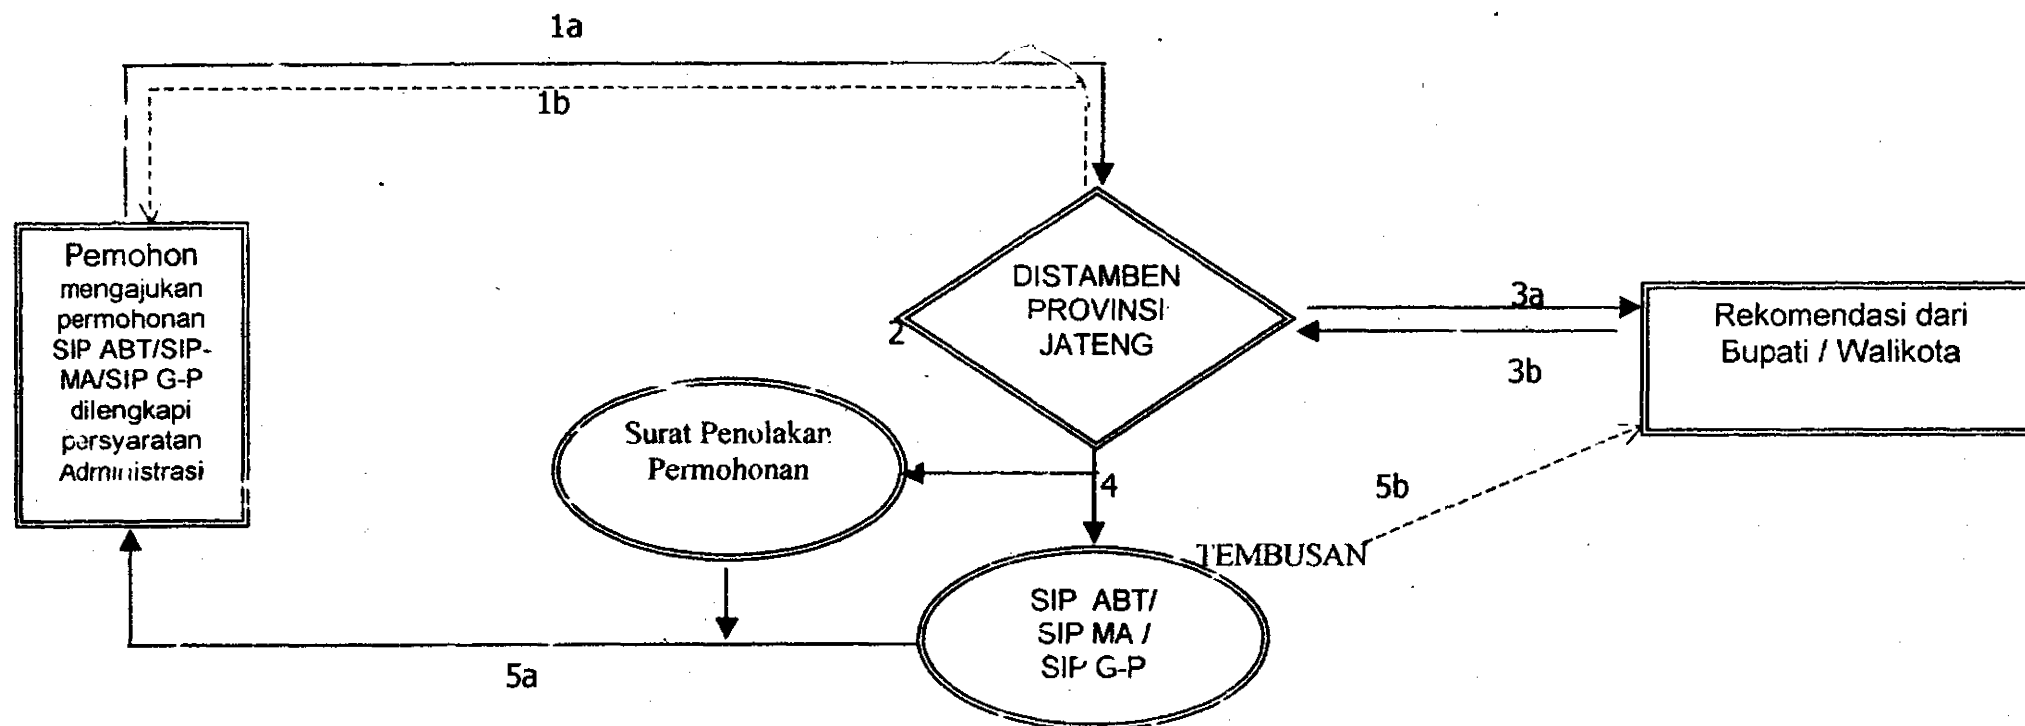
1a

1b

Pemohon mengajukan permohonan SIP ABT/SIP-MA/SIP G-P dilengkapi persyaratan Administrasi

DISTAMBEN PROVINSI JATENG

2

3a

3b

Rekomendasi dari Bupati / Walikota

Surat Penolakan Permohonan

4

5b

TEMBUSAN

SIP ABT/ SIP MA / SIP G-P

5a